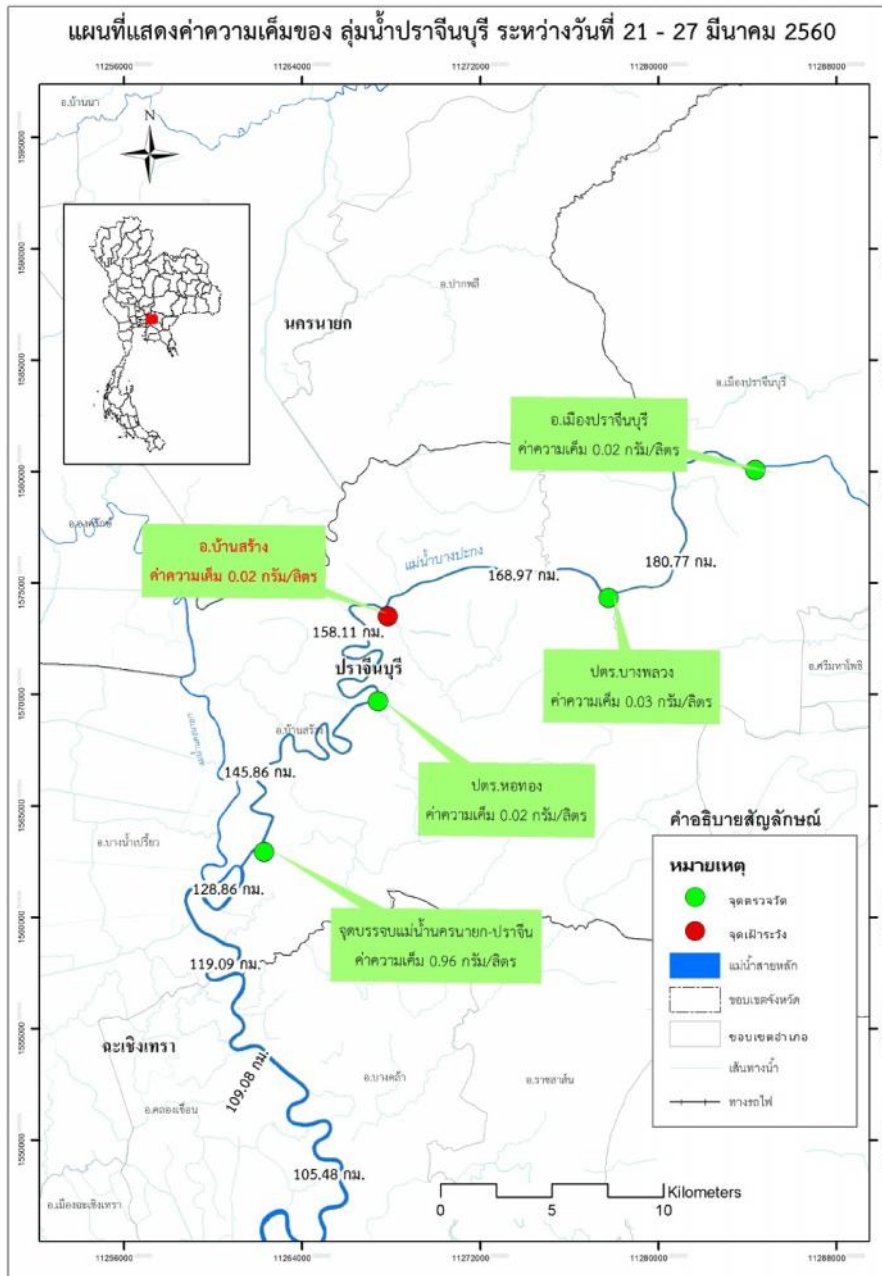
แผนที่แสดงค่าความเค็มของ ลุ่มน้ำปราจีนบุรี ระหว่างวันที่ 21 - 27 มีนาคม 2560

11256000 11264000 11272000 11280000 11288000

N

อ.บ้านนา

1595000

1590000

อ.ปากพลี

นครนายก

1585000

อ.เมืองปราจีนบุรี

อ.เมืองปราจีนบุรี
ค่าความเค็ม 0.02 กรัม/ลิตร

1580000

อ.องครักษ์

อ.บ้านสร้าง
ค่าความเค็ม 0.02 กรัม/ลิตร

แม่น้ำบางปะกง

168.97 กม.

180.77 กม.

1575000

158.11 กม.

ปราจีนบุรี

ปตร.บางพลวง
ค่าความเค็ม 0.03 กรัม/ลิตร

อ.ศรีมหาโพธิ

1570000

อ.บ้านสร้าง

145.86 กม.

ปตร.หอทอง
ค่าความเค็ม 0.02 กรัม/ลิตร

1565000

คำอธิบายสัญลักษณ์

อ.บางน้ำเปรี้ยว

หมายเหตุ

จุดตรวจวัด

128.86 กม.

จุดเฝ้าระวัง

1560000

จุดบรรจบแม่น้ำนครนายก-ปราจีน
ค่าความเค็ม 0.96 กรัม/ลิตร

119.09 กม.

แม่น้ำสายหลัก

ขอบเขตจังหวัด

1555000

ขอบเขตอำเภอ

ฉะเชิงเทรา

เส้นทางน้ำ

109.08 กม.

อ.บางคล้า

อ.ราชสาส์น

ทางรถไฟ

อ.คลองเขื่อน

1550000

105.48 กม.

Kilometers
0 5 10

อ.เมืองฉะเชิงเทรา

11256000 11264000 11272000 11280000 11288000